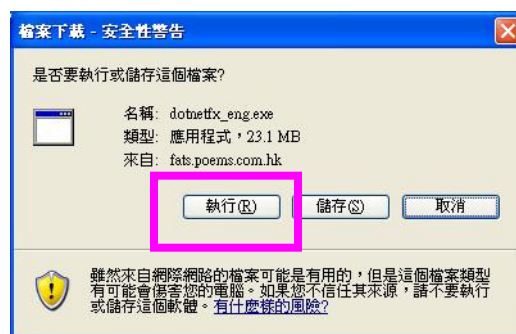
檔案下載 - 安全性警告

是否要執行或儲存這個檔案?

名稱: dotnetfx_eng.exe
類型: 應用程式, 23.1 MB
來自: fats.poems.com.hk

執行(R) 儲存(S) 取消

雖然來自網際網路的檔案可能是有用的，但是這個檔案類型有可能會傷害您的電腦。如果您不信任其來源，請不要執行或儲存這個軟體。有什麼樣的風險?